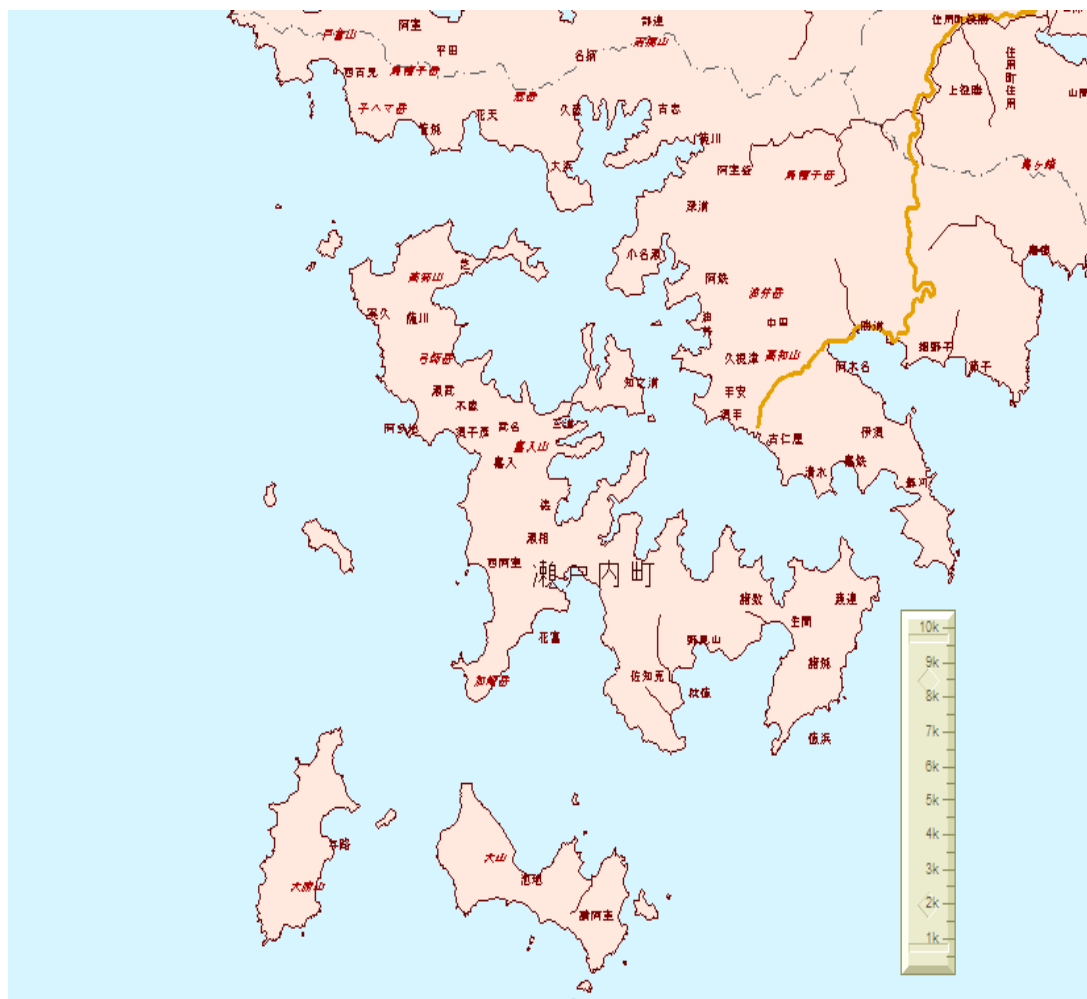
戸倉山
阿室
平田
西古見
鳥帽子岳
子ヘマ岳
管鈍
花天
名柄
須垂山
屋鈍
久慈
古志
篠川
大浜
阿室釜
鳥帽子岳
住用町役勝
上役勝
住用町住用
山間
湯湾岳
嘉徳
須手
節子
西阿木名
阿木名
伊須
勝浦
嘉鉄
清水
古仁屋
実久
高知山
油井
久根津
中田
阿鉄
阿鉄岳
小名瀬
芝
高賀山
薩川
勝能
嘉入
於斉
瀬武
阿多地
渡連
三浦
諸数
生間
野見山
佐知克
秋徳
西阿室
瀬相
花富
加計呂麻
俵
伊子茂
瀬戸内町
与路
大勝山
大山
池地
請阿室
10k
9k
8k
7k
6k
5k
4k
3k
2k
1k